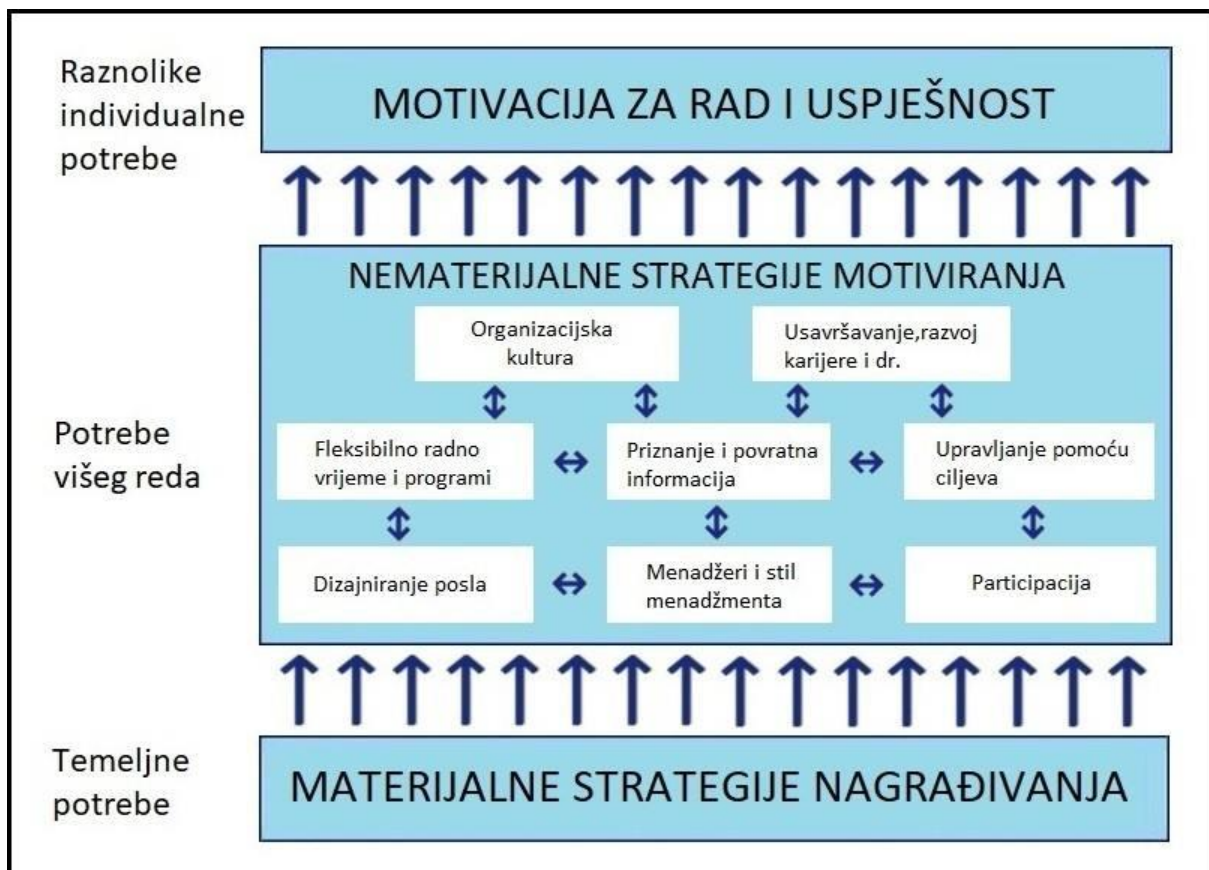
Raznolike individualne potrebe

MOTIVACIJA ZA RAD I USPJEŠNOST

NEMATERIJALNE STRATEGIJE MOTIVIRANJA

Organizacijska kultura

Usavršavanje,razvoj karijere i dr.

Potrebe višeg reda

Fleksibilno radno vrijeme i programi

Priznanje i povratna informacija

Upravljanje pomoću ciljeva

Dizajniranje posla

Menadžeri i stil menadžmenta

Participacija

Temeljne potrebe

MATERIJALNE STRATEGIJE NAGRAĐIVANJA